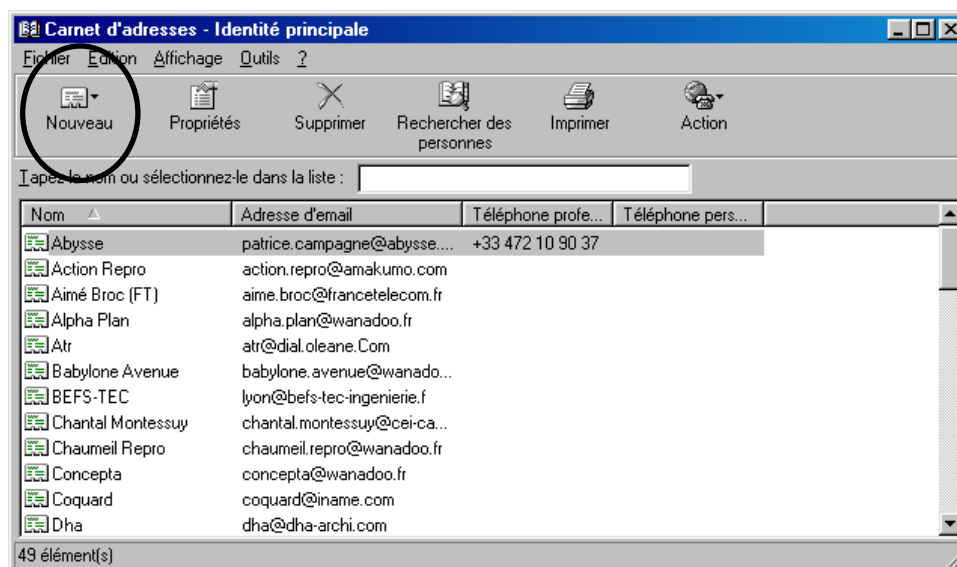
Carnet d'adresses - Identité principale

Fichier Edition Affichage Outils ?

Nouveau Propriétés Supprimer Rechercher des personnes Imprimer Action

Tapez le nom ou sélectionnez-le dans la liste :

| Nom | Adresse d'email | Téléphone profe... | Téléphone pers... |
|---|---|---|---|
| Abysse | patrice.campagne@abysse.... | +33 472 10 90 37 | |
| Action Repro | action.repro@amakumo.com | | |
| Aimé Broc (FT) | aime.broc@francetelecom.fr | | |
| Alpha Plan | alpha.plan@wanadoo.fr | | |
| Atr | atr@dial.oleane.Com | | |
| Babylone Avenue | babylone.avenue@wanado... | | |
| BEFS-TEC | lyon@befs-tec-ingenierie.f | | |
| Chantal Montessuy | chantal.montessuy@cei-ca... | | |
| Chaumeil Repro | chaumeil.repro@wanadoo.fr | | |
| Concepta | concepta@wanadoo.fr | | |
| Coquard | coquard@iname.com | | |
| Dha | dha@dha-archi.com | | |

49 élément(s)